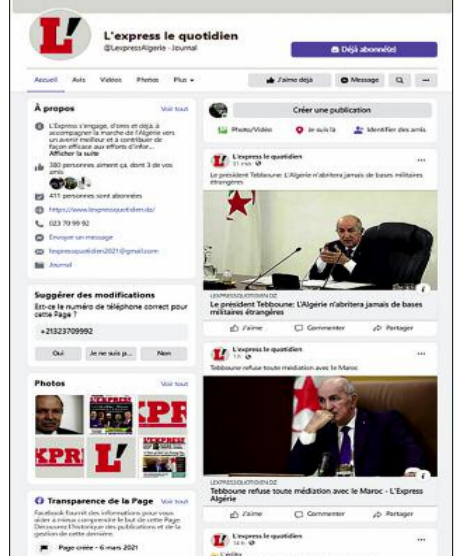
L'

L'express le quotidien
@LexpressAlgerie · Journal

Déjà abonné(e)

Accueil Avis Vidéos Photos Plus ▾

J'aime déjà Message

À propos
Voir tout

L'Express s'engage, d'ores et déjà à accompagner la marche de l'Algérie vers un avenir meilleur et à contribuer de façon efficace aux efforts d'infor...
Afficher la suite

380 personnes aiment ça, dont 3 de vos amis

411 personnes sont abonnées

https://www.lexpressquotidien.dz/

023 70 99 92

Envoyer un message

lexpressquotidien2021@gmail.com

Journal

Suggérer des modifications
Est-ce le numéro de téléphone correct pour cette Page ?

+21323709992

Oui Je ne suis p... Non

Photos
Voir tout

L' KPR KPR L'

Transparence de la Page
Voir tout

Facebook fournit des informations pour vous aider à mieux comprendre le but de cette Page. Découvrez l'historique des publications et de la gestion de cette dernière.

Page créée · 6 mars 2021

Créer une publication

Photo/Vidéo Je suis là Identifier des amis

L'express le quotidien
21 min ·
Le président Tebboune: L'Algérie n'abritera jamais de bases militaires étrangères

LEXPRESSQUOTIDIEN.DZ
Le président Tebboune: L'Algérie n'abritera jamais de bases militaires étrangères

J'aime Commenter Partager

L'express le quotidien
1 h ·
Tebboune refuse toute médiation avec le Maroc

LEXPRESSQUOTIDIEN.DZ
Tebboune refuse toute médiation avec le Maroc - L'Express Algérie

J'aime Commenter Partager

L'express le quotidien
14 h ·